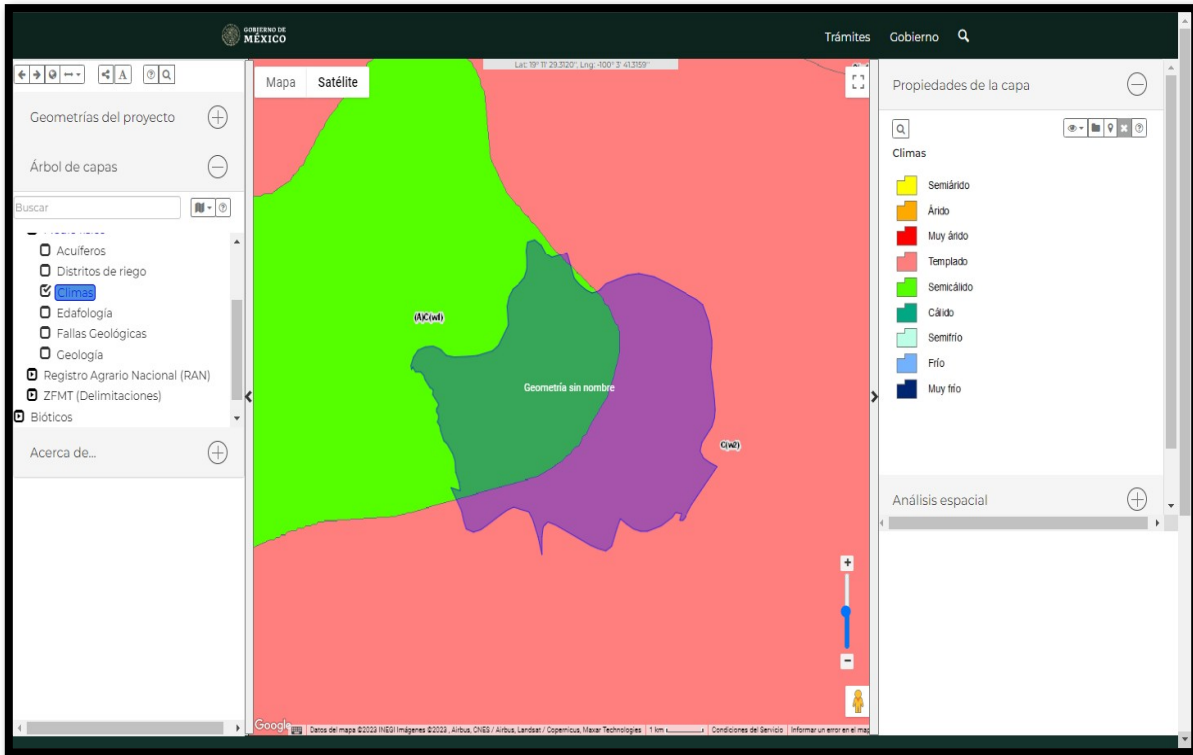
GOBIERNO DE MÉXICO

Trámites Gobierno

Geometrías del proyecto

Árbol de capas

Buscar

Acuiferos
Distritos de riego
Climas
Edafología
Fallas Geológicas
Geología
Registro Agrario Nacional (RAN)
ZFMT (Delimitaciones)
Bióticos

Acerca de...

Mapa Satélite

Lat: 19° 11' 29.3120"; Lng: -100° 3' 41.3159"

(A)C(wl)

Geometría sin nombre

C(w2)

Google Datos del mapa ©2023 INEGI Imágenes ©2023 , Airbus, CNES / Airbus, Landsat / Copernicus, Maxar Technologies 1 km Condiciones del Servicio Informar un error en el mapa

Propiedades de la capa

Climas

Semiárido
Árido
Muy árido
Templado
Semicálido
Cálido
Semifrío
Frío
Muy frío

Análisis espacial